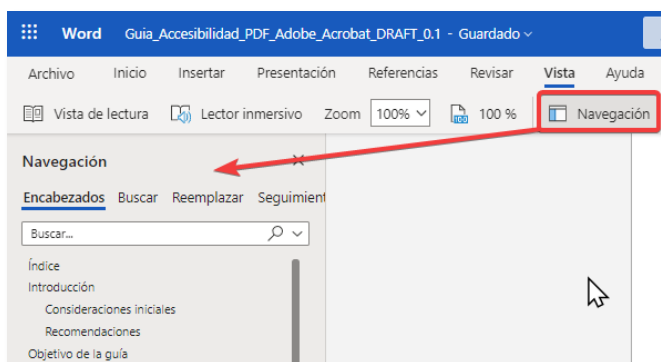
Word Guia_Accesibilidad_PDF_Adobe_Acrobat_DRAFT_0.1 - Guardado

Archivo Inicio Insertar Presentación Referencias Revisar Vista Ayuda

Vista de lectura Lector inmersivo Zoom 100% 100 % Navegación

Navegación

Encabezados Buscar Reemplazar Seguimient

Buscar...

Índice
Introducción
Consideraciones iniciales
Recomendaciones
Objetivo de la guía